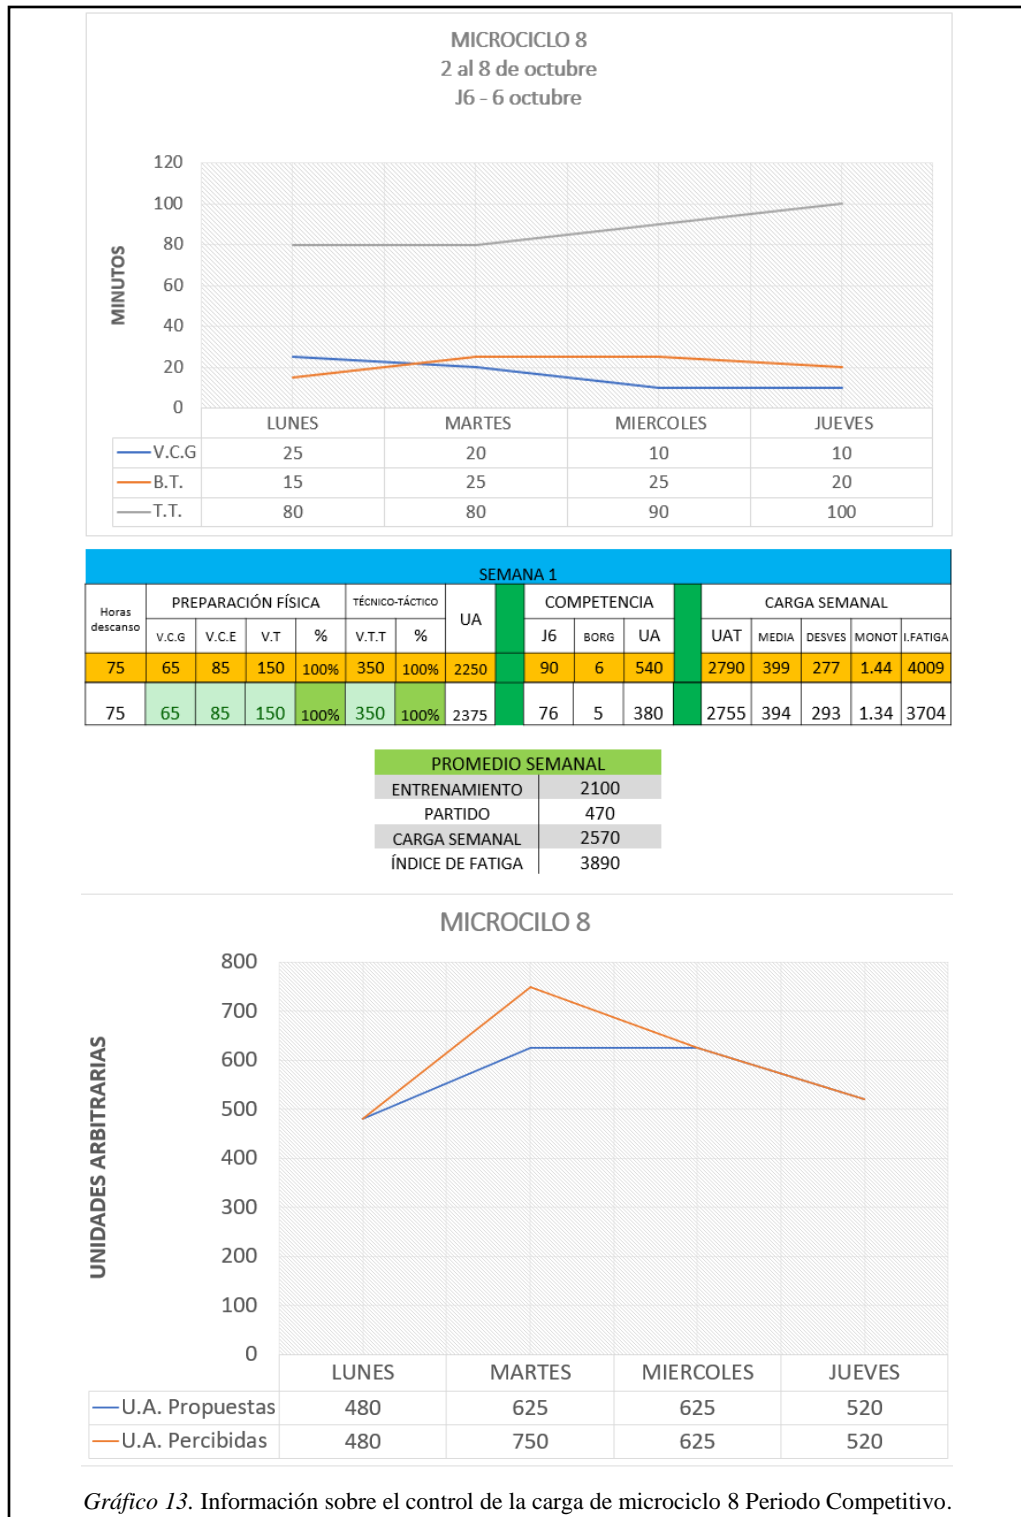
MICROCICLO 8
2 al 8 de octubre
J6 - 6 octubre

MINUTOS

120
100
80
60
40
20
0

| | LUNES | MARTES | MIERCOLES | JUEVES |
|---|---|---|---|---|
| V.C.G | 25 | 20 | 10 | 10 |
| B.T. | 15 | 25 | 25 | 20 |
| T.T. | 80 | 80 | 90 | 100 |

SEMANA 1

| Horas descanso | PREPARACIÓN FÍSICA | | | | TÉCNICO-TÁCTICO | | UA | | COMPETENCIA | | | | CARGA SEMANAL | | | | |
|---|---|---|---|---|---|---|---|---|---|---|---|---|---|---|---|---|---|
| | V.C.G | V.C.E | V.T | % | V.T.T | % | | | J6 | BORG | UA | | UAT | MEDIA | DESVES | MONOT | I.FATIGA |
| 75 | 65 | 85 | 150 | 100% | 350 | 100% | 2250 | | 90 | 6 | 540 | | 2790 | 399 | 277 | 1.44 | 4009 |
| 75 | 65 | 85 | 150 | 100% | 350 | 100% | 2375 | | 76 | 5 | 380 | | 2755 | 394 | 293 | 1.34 | 3704 |

| PROMEDIO SEMANAL | |
|---|---|
| ENTRENAMIENTO | 2100 |
| PARTIDO | 470 |
| CARGA SEMANAL | 2570 |
| ÍNDICE DE FATIGA | 3890 |

MICROCILO 8

UNIDADES ARBITRARIAS

800
700
600
500
400
300
200
100
0

| | LUNES | MARTES | MIERCOLES | JUEVES |
|---|---|---|---|---|
| U.A. Propuestas | 480 | 625 | 625 | 520 |
| U.A. Percibidas | 480 | 750 | 625 | 520 |

Gráfico 13. Información sobre el control de la carga de microciclo 8 Periodo Competitivo.